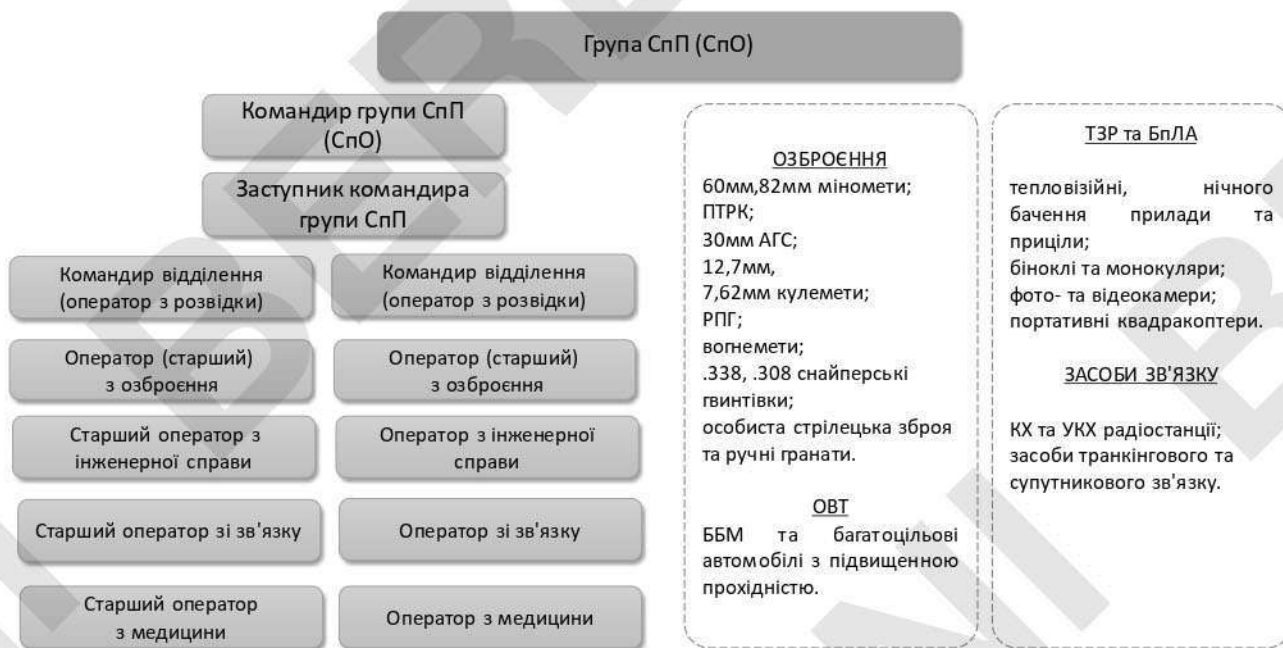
Група СпП (СпО)

Командир групи СпП (СпО)

Заступник командира групи СпП

Командир відділення (оператор з розвідки)

Командир відділення (оператор з розвідки)

Оператор (старший) з озброєння

Оператор (старший) з озброєння

Старший оператор з інженерної справи

Оператор з інженерної справи

Старший оператор зі зв'язку

Оператор зі зв'язку

Старший оператор з медицини

Оператор з медицини

ОЗБРОЄННЯ
60мм,82мм міномети;
ПТРК;
30мм АГС;
12,7мм,
7,62мм кулемети;
РПГ;
вогнемети;
.338, .308 снайперські гвинтівки;
особиста стрілецька зброя та ручні гранати.

ОВТ
ББМ та багатоцільові автомобілі з підвищенною прохідністю.

ТЗР та БпЛА
тепловізійні, нічного бачення прилади та приціли;
біноклі та монокуляри;
фото- та відеокамери;
портативні квадракоптери.

ЗАСОБИ ЗВ'ЯЗКУ
КХ та УКХ радіостанції;
засоби транкінгового та супутникового зв'язку.